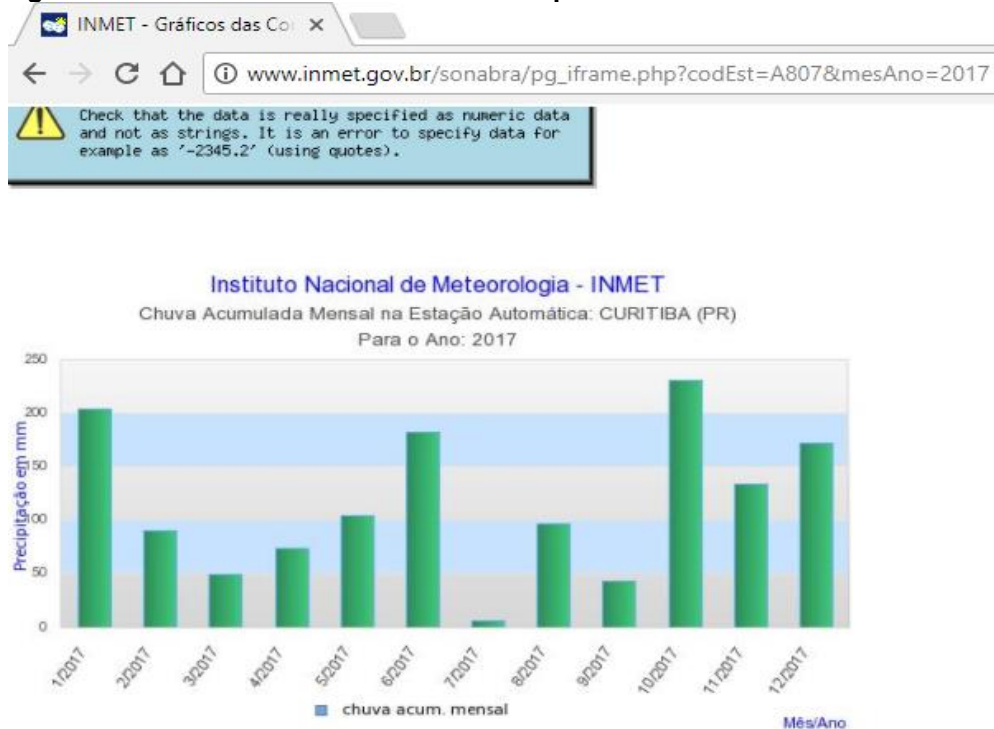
INMET - Gráficos das Co ×

www.inmet.gov.br/sonabra/pg_iframe.php?codEst=A807&mesAno=2017

Check that the data is really specified as numeric data and not as strings. It is an error to specify data for example as '-2345.2' (using quotes).

Instituto Nacional de Meteorologia - INMET
Chuva Acumulada Mensal na Estação Automática: CURITIBA (PR)
Para o Ano: 2017

Precipitação em mm

250
200
150
100
50
0

1/2017 2/2017 3/2017 4/2017 5/2017 6/2017 7/2017 8/2017 9/2017 10/2017 11/2017 12/2017

chuva acum. mensal

Mês/Ano